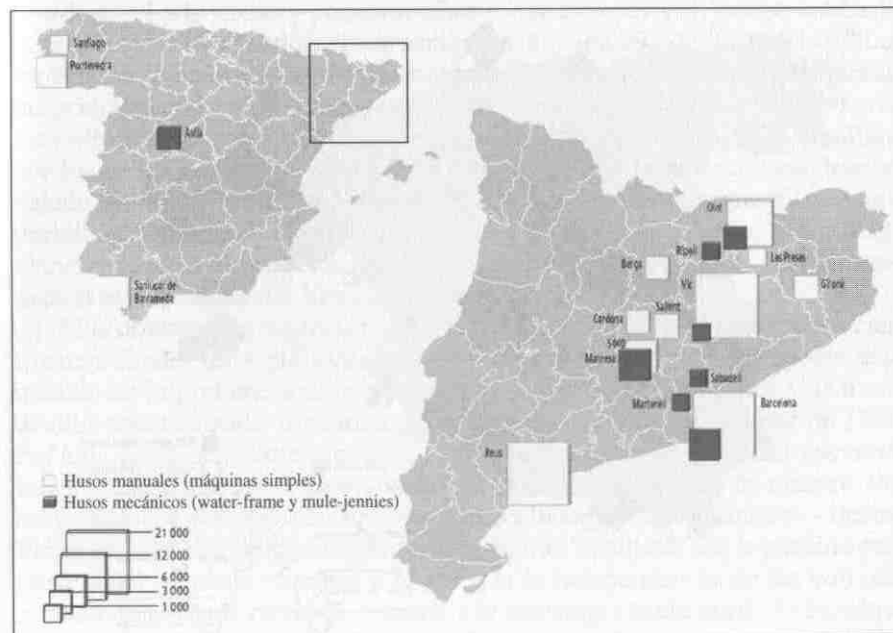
Santiago
Pontevedra
Ávila
Sanlúcar de Barrameda
Olot
Ripoll
Las Preses
Berga
Vic
Girona
Sallent
Cardona
Súria
Manresa
Sabadell
Martorell
Barcelona
Reus

Husos manuales (máquinas simples)
Husos mecánicos (water-frame y mule-jennies)

21 000
12 000
6 000
3 000
1 000